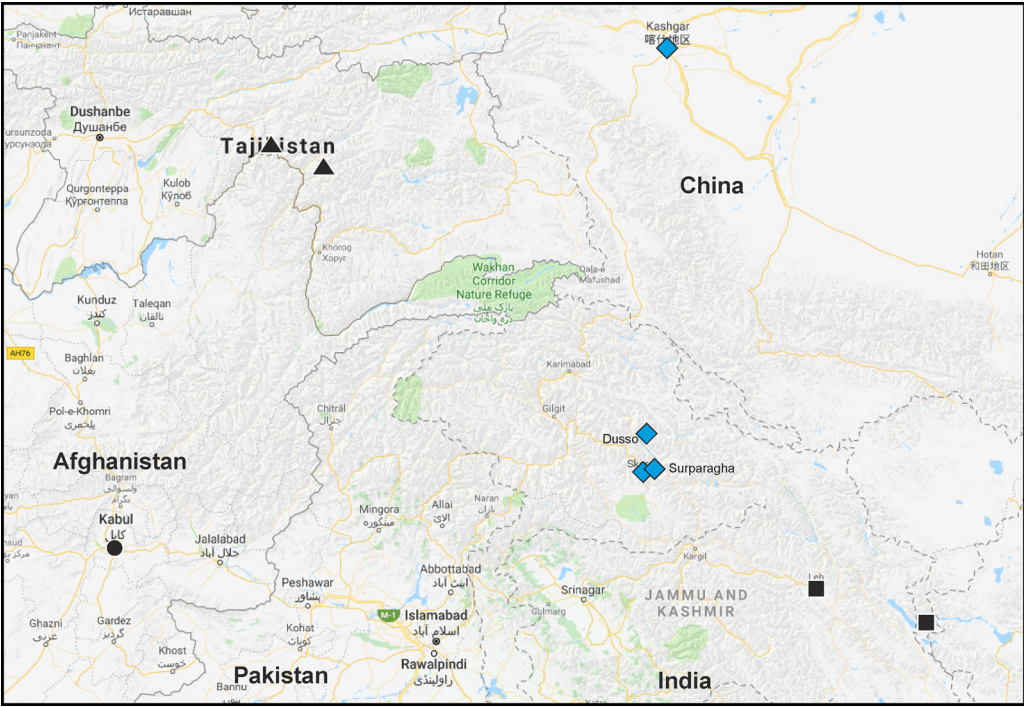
Истаравшан
Panjakent
Панчакент
Kashgar
喀什地区
Dushanbe
Душанбе
ursunzoda
урсунзода
Tajikistan
Qurgonteppa
Қурғонтеппа
Kulob
Кӯлоб
China
Khorog
Хоруғ
Hotan
和田地区
Wakhan Corridor Nature Refuge
Qala-e Mafushad
Kunduz
کندز
Taleqan
تالقان
AH76
Baghlan
بغلان
Karimabad
Pol-e-Khomri
پلخمری
Chitral
چترال
Gilgit
Dusso
Sk
Surparagha
Afghanistan
Bagram
Kabul
کابل
Mingora
مینگورہ
Allai
الائی
Naran
ناران
Jalalabad
جلال آباد
Kargil
Leh
Peshawar
پشاور
Abbottabad
ایبٹ آباد
Srinagar
JAMMU AND KASHMIR
M-1
Islamabad
اسلام آباد
Gulmarg
Ghazni
غزنی
Gardez
گردیز
Kohat
کوہاٹ
Khost
خوست
Rawalpindi
راولپنڈی
Pakistan
India
Bannu